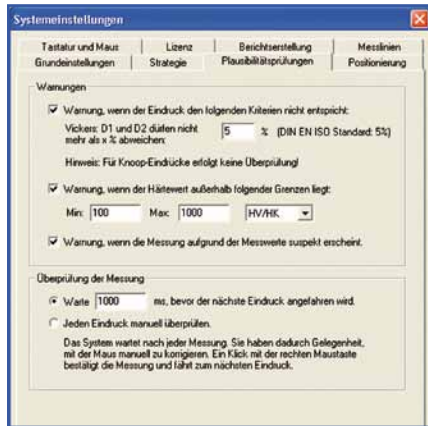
Systemeinstellungen

Tastatur und Maus | Lizenz | Berichtserstellung | Messlinien
Grundeinstellungen | Strategie | Plausibilitätsprüfungen | Positionierung

Warnungen

Warnung, wenn der Eindruck den folgenden Kriterien nicht entspricht:

Vickers: D1 und D2 dürfen nicht mehr als x % abweichen: 5 % (DIN EN ISO Standard: 5%)

Hinweis: Für Knoop-Eindrücke erfolgt keine Überprüfung!

Warnung, wenn der Härtewert außerhalb folgender Grenzen liegt:

Min: 100 Max: 1000 HV/HK

Warnung, wenn die Messung aufgrund der Messwerte suspekt erscheint.

Überprüfung der Messung

Warte 1000 ms, bevor der nächste Eindruck angefahren wird.

Jeden Eindruck manuell überprüfen.

Das System wartet nach jeder Messung. Sie haben dadurch Gelegenheit, mit der Maus manuell zu korrigieren. Ein Klick mit der rechten Maustaste bestätigt die Messung und fährt zum nächsten Eindruck.